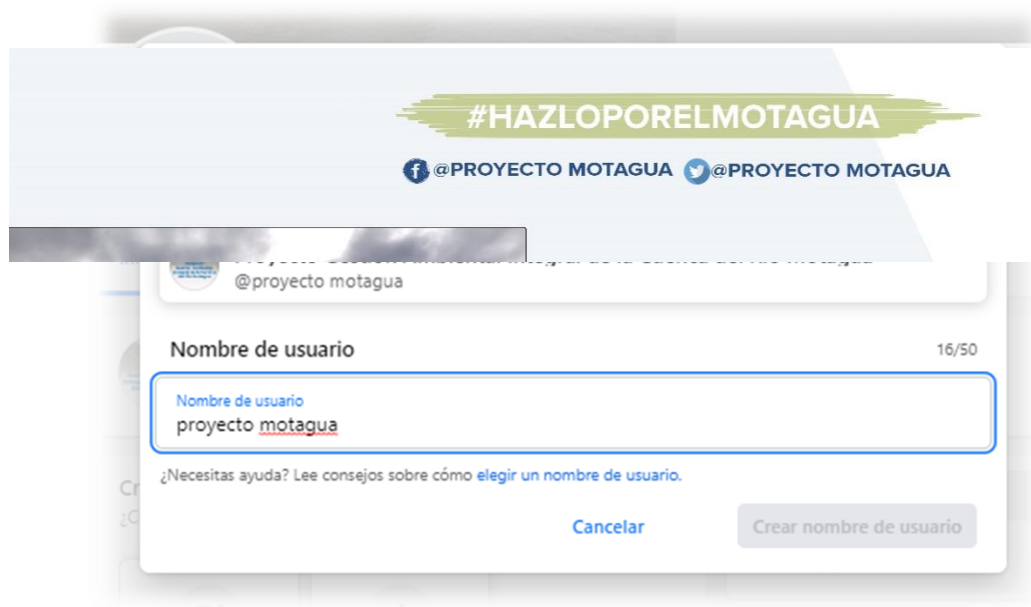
#HAZLOPORELMOTAGUA

@PROYECTO MOTAGUA @PROYECTO MOTAGUA

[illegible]
@proyecto motagua

Nombre de usuario

16/50

Nombre de usuario
proyecto motagua

¿Necesitas ayuda? Lee consejos sobre cómo elegir un nombre de usuario.

Cancelar

Crear nombre de usuario